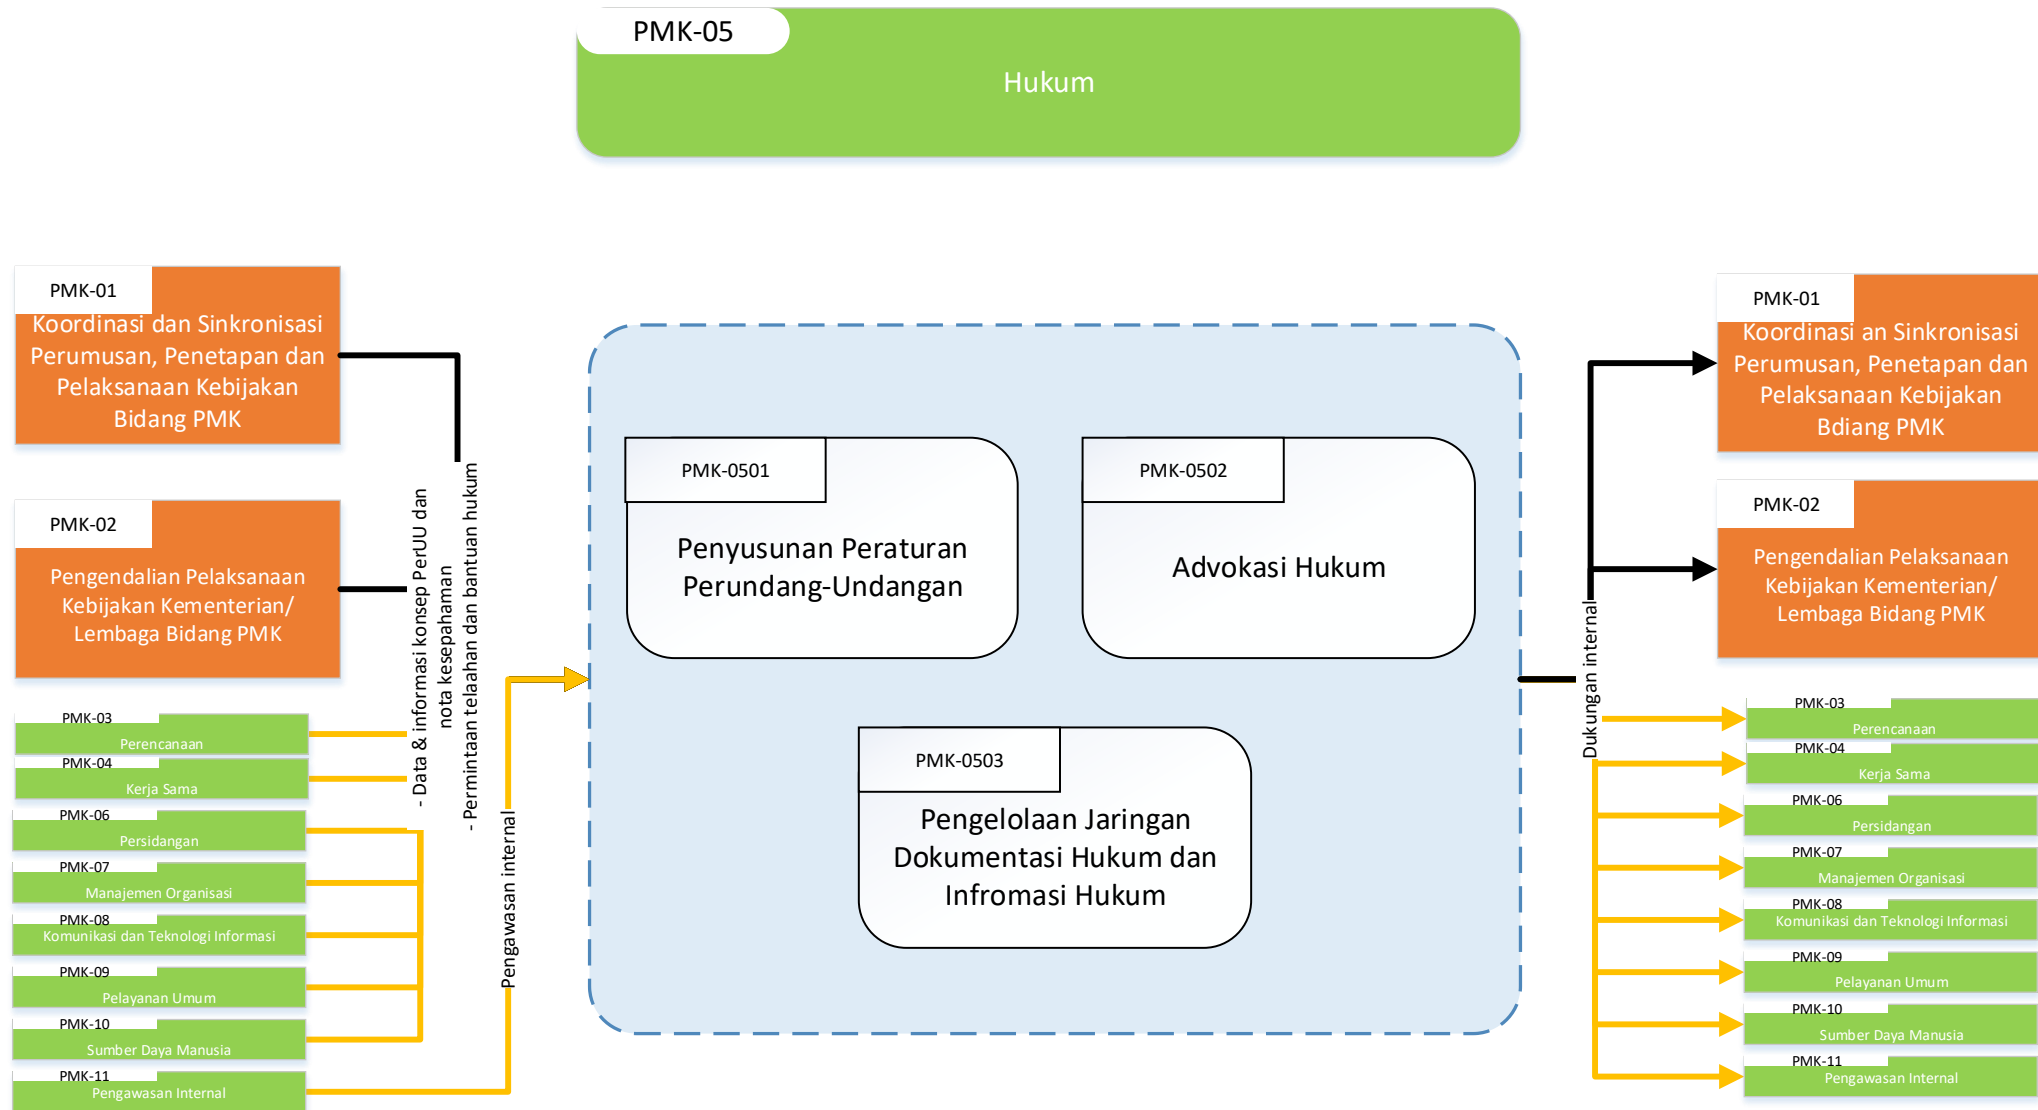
PMK-05
Hukum

PMK-01
Koordinasi dan Sinkronisasi Perumusan, Penetapan dan Pelaksanaan Kebijakan Bidang PMK

PMK-02
Pengendalian Pelaksanaan Kebijakan Kementerian/ Lembaga Bidang PMK

PMK-03
Perencanaan
PMK-04
Kerja Sama
PMK-06
Persidangan
PMK-07
Manajemen Organisasi
PMK-08
Komunikasi dan Teknologi Informasi
PMK-09
Pelayanan Umum
PMK-10
Sumber Daya Manusia
PMK-11
Pengawasan Internal

- Data & informasi konsep PerUU dan nota kesepahaman
- Permintaan telaahan dan bantuan hukum
Pengawasan internal

PMK-0501
Penyusunan Peraturan Perundang-Undangan

PMK-0502
Advokasi Hukum

PMK-0503
Pengelolaan Jaringan Dokumentasi Hukum dan Infromasi Hukum

Dukungan internal

PMK-01
Koordinasi an Sinkronisasi Perumusan, Penetapan dan Pelaksanaan Kebijakan Bdiang PMK

PMK-02
Pengendalian Pelaksanaan Kebijakan Kementerian/ Lembaga Bidang PMK

PMK-03
Perencanaan
PMK-04
Kerja Sama
PMK-06
Persidangan
PMK-07
Manajemen Organisasi
PMK-08
Komunikasi dan Teknologi Informasi
PMK-09
Pelayanan Umum
PMK-10
Sumber Daya Manusia
PMK-11
Pengawasan Internal